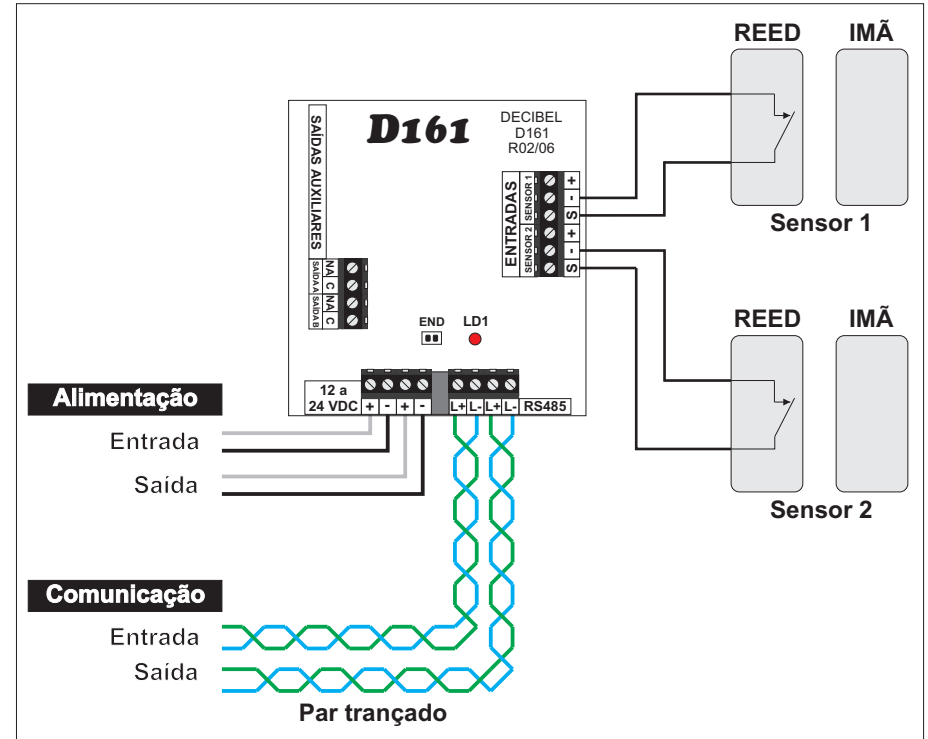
REED IMÃ

D161

DECIBEL
D161
R02/06

SAÍDAS AUXILIARES

ENTRADAS
SENSOR 1
SENSOR 2
+
-
S
+
-
S

Sensor 1

NA C NA C
SAÍDA A SAÍDA B

END LD1

REED IMÃ

Alimentação
12 a 24 VDC
+ - + -
L+ L- L+ L- RS485

Entrada
Saída

Sensor 2

Comunicação
Entrada
Saída

Par trançado